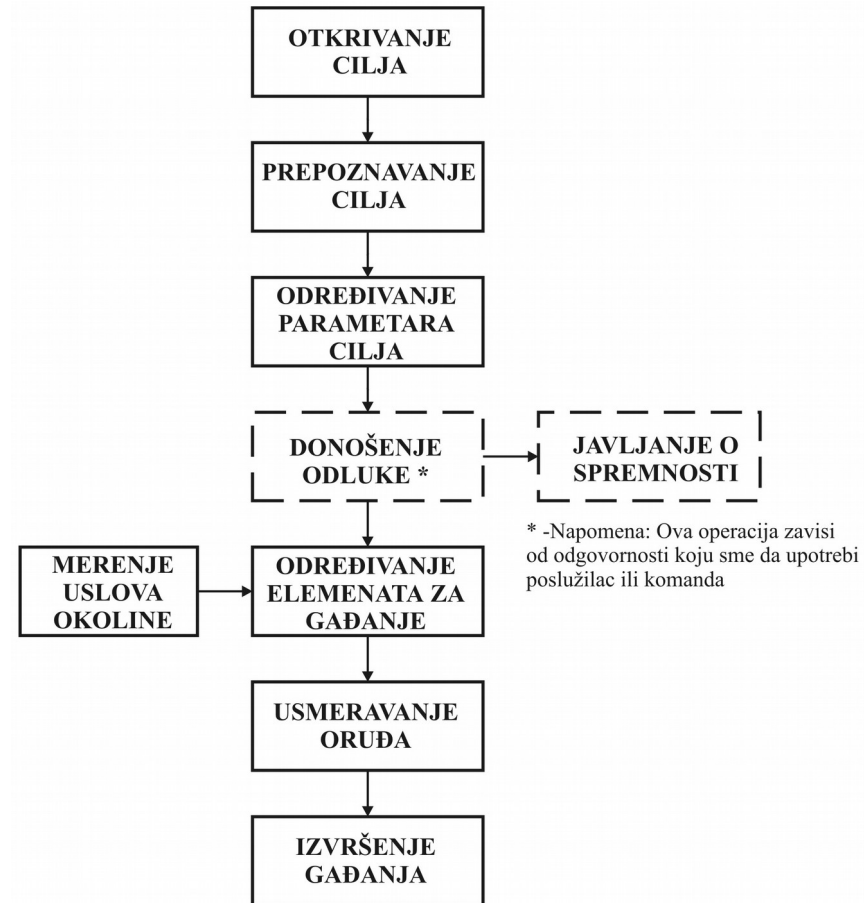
OTKRIVANJE CILJA

PREPOZNAVANJE CILJA

ODREĐIVANJE PARAMETARA CILJA

DONOŠENJE ODLUKE *

JAVLJANJE O SPREMNOSTI

* -Napomena: Ova operacija zavisi od odgovornosti koju sme da upotrebi poslužilac ili komanda

MERENJE USLOVA OKOLINE

ODREĐIVANJE ELEMENATA ZA GAĐANJE

USMERAVANJE ORUĐA

IZVRŠENJE GAĐANJA